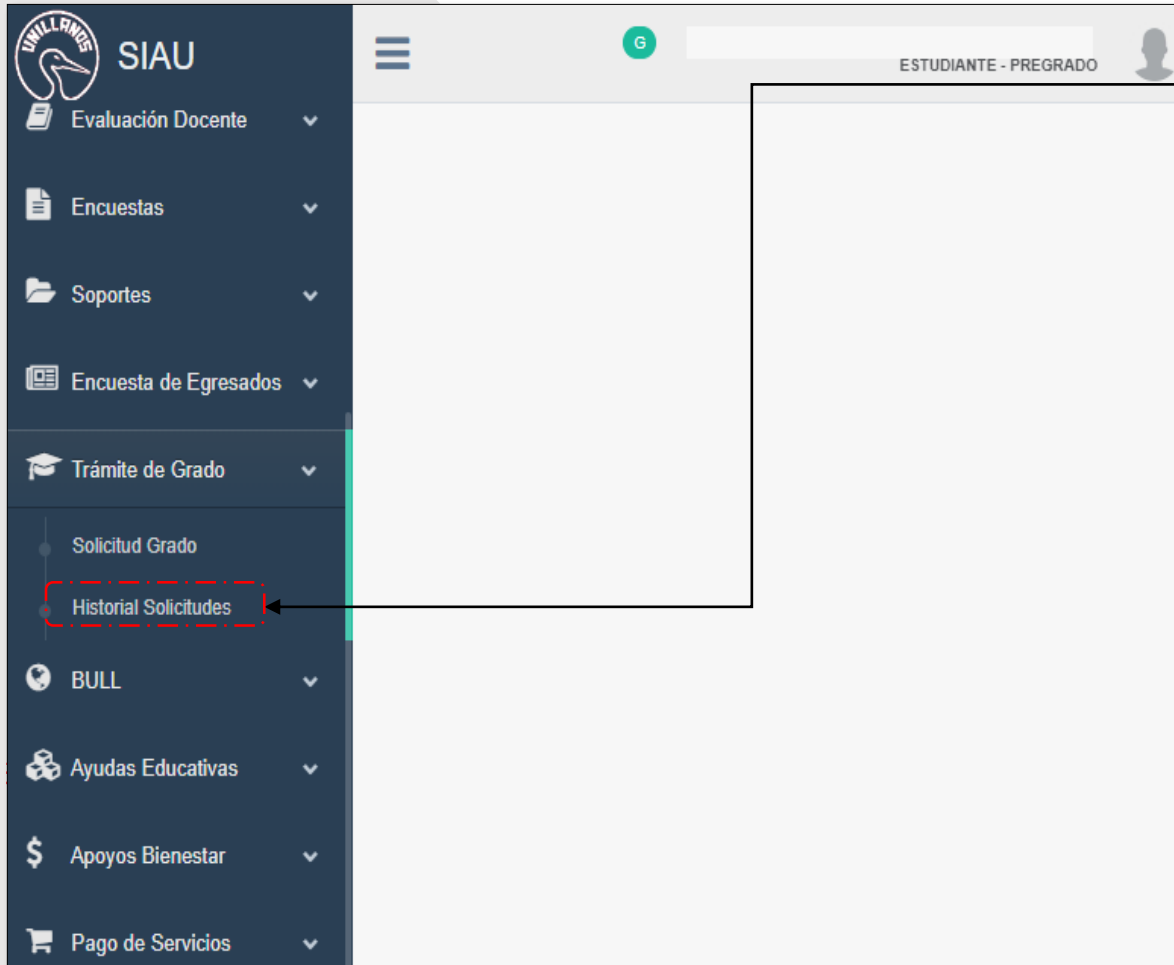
UNILLANOS

SIAU

G

ESTUDIANTE - PREGRADO

Evaluación Docente

Encuestas

Soportes

Encuesta de Egresados

Trámite de Grado

Solicitud Grado

Historial Solicitudes

BULL

Ayudas Educativas

Apoyos Bienestar

Pago de Servicios